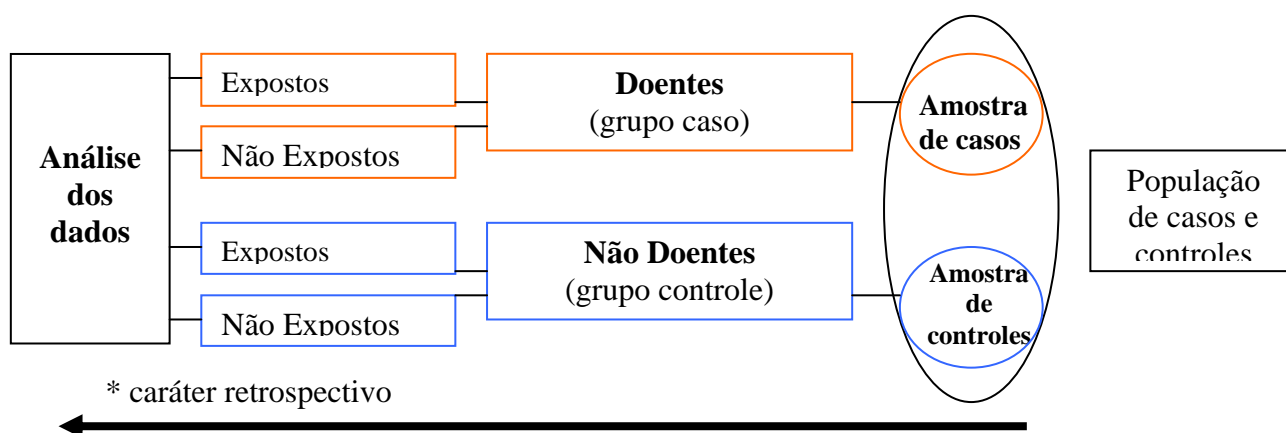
Análise dos dados

Expostos

Não Expostos

Expostos

Não Expostos

**Doentes**
(grupo caso)

**Não Doentes**
(grupo controle)

Amostra de casos

Amostra de controles

População de casos e controles

* caráter retrospectivo